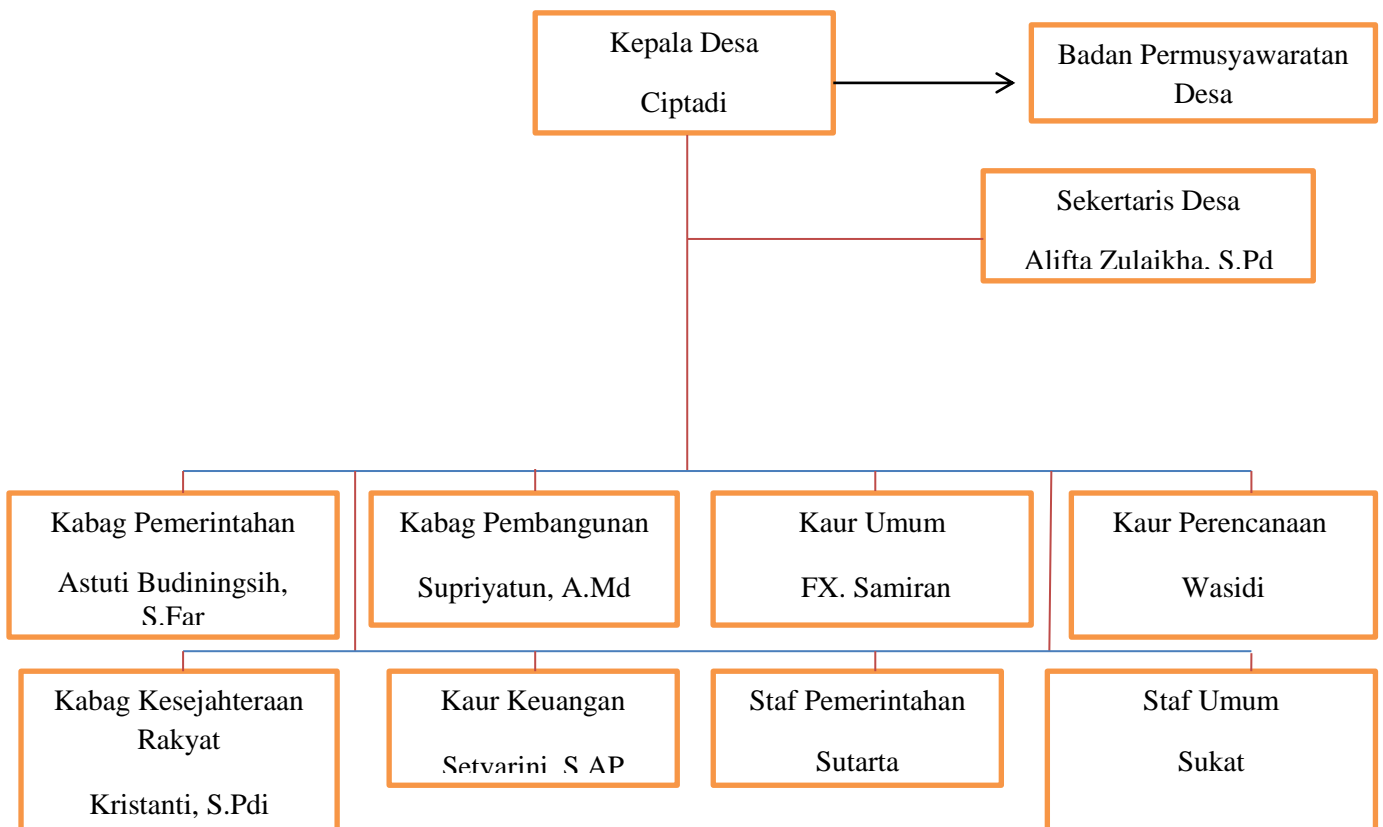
Kepala Desa

Ciptadi

Badan Permusyawaratan Desa

Sekertaris Desa

Alifta Zulaikha, S.Pd

Kabag Pemerintahan

Astuti Budiningsih, S.Far

Kabag Pembangunan

Supriyatun, A.Md

Kaur Umum

FX. Samiran

Kaur Perencanaan

Wasidi

Kabag Kesejahteraan Rakyat

Kristanti, S.Pdi

Kaur Keuangan

Setyarini, S.AP

Staf Pemerintahan

Sutarta

Staf Umum

Sukat